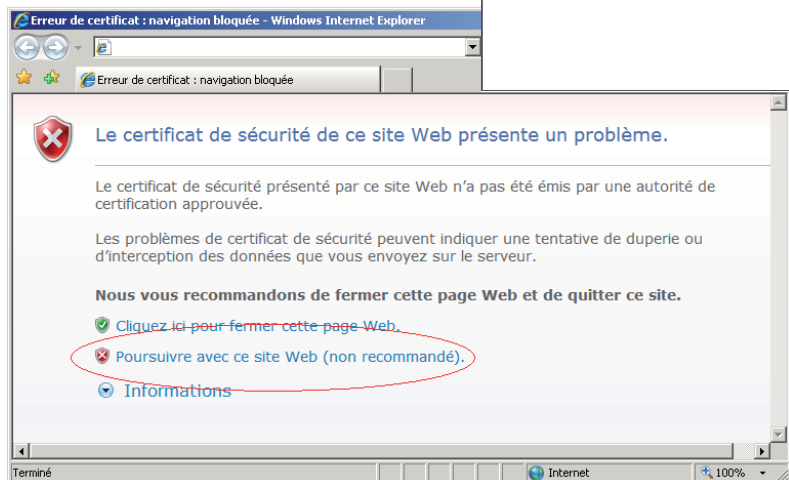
Erreur de certificat : navigation bloquée - Windows Internet Explorer

Erreur de certificat : navigation bloquée

Le certificat de sécurité de ce site Web présente un problème.

Le certificat de sécurité présenté par ce site Web n'a pas été émis par une autorité de certification approuvée.

Les problèmes de certificat de sécurité peuvent indiquer une tentative de duperie ou d'interception des données que vous envoyez sur le serveur.

Nous vous recommandons de fermer cette page Web et de quitter ce site.

Cliquez ici pour fermer cette page Web.

Poursuivre avec ce site Web (non recommandé).

Informations

Terminé

Internet

100%